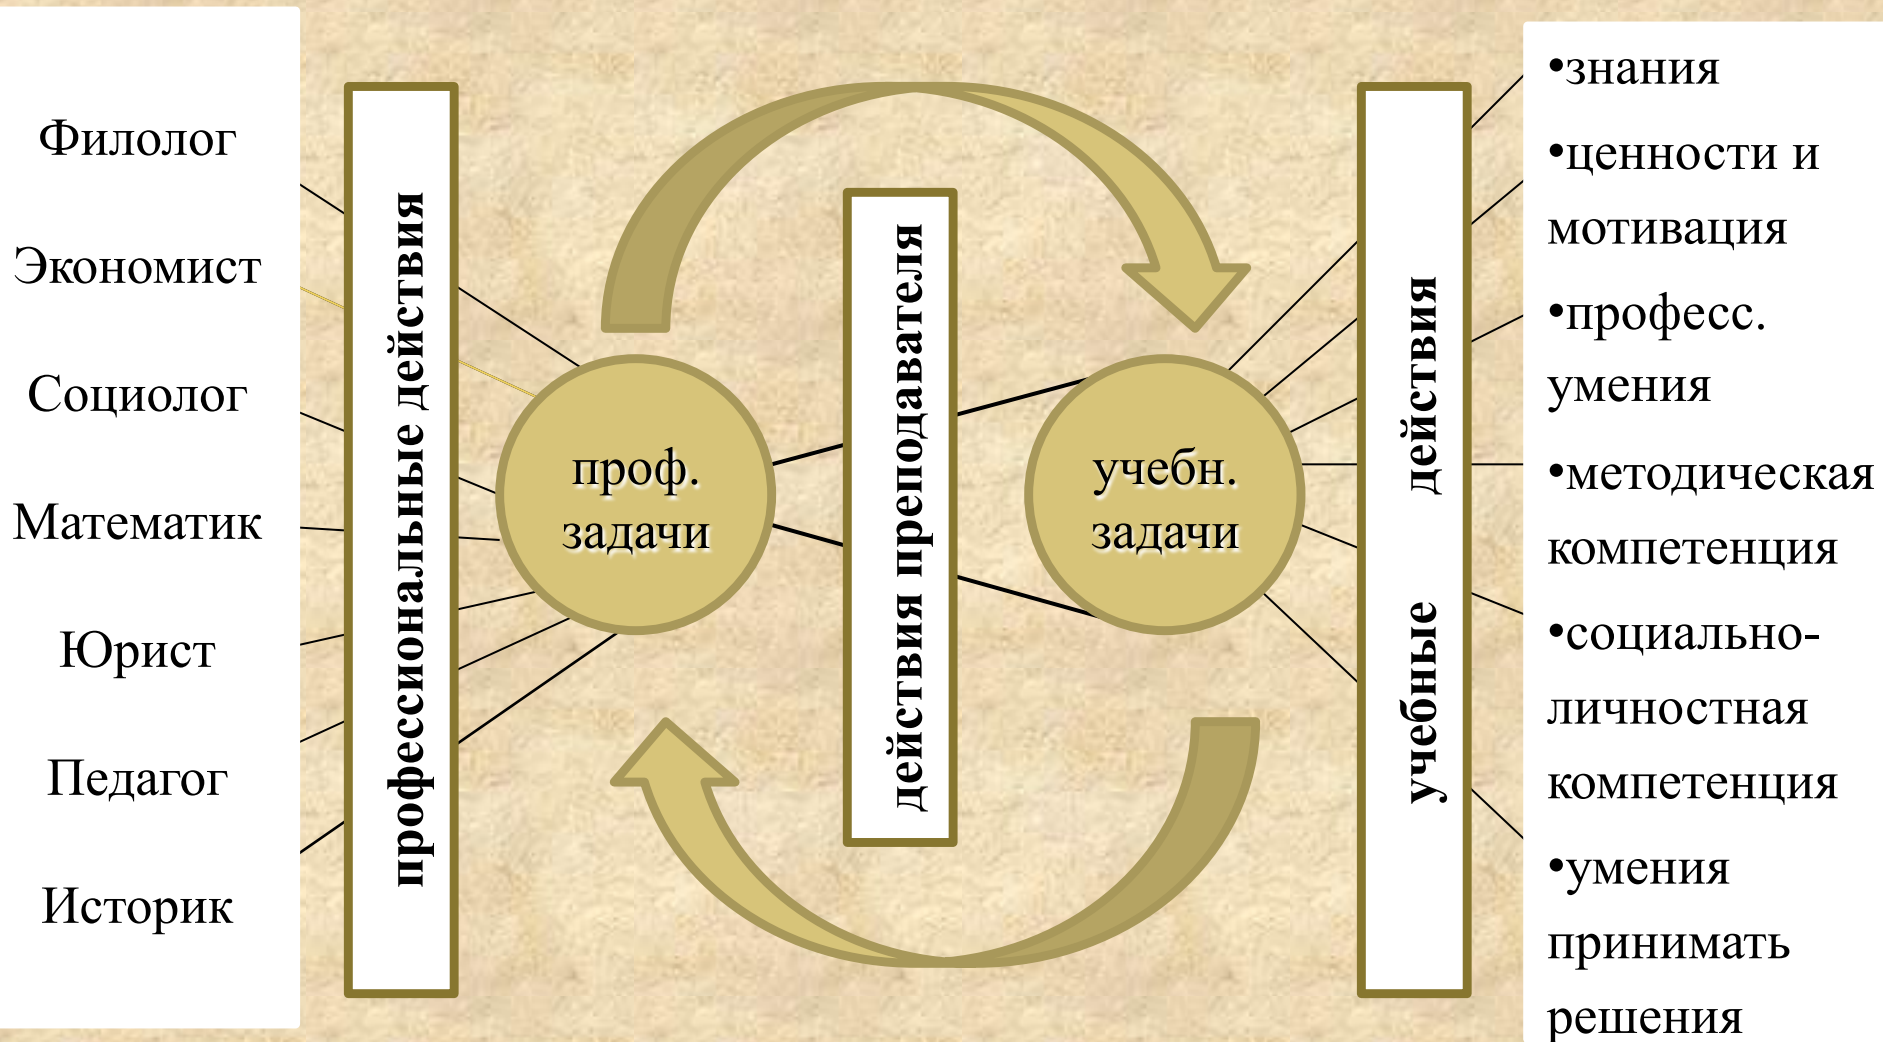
Филолог

Экономист

Социолог

Математик

Юрист

Педагог

Историк

профессиональные действия

проф. задачи

действия преподавателя

учебн. задачи

учебные действия

•знания

•ценности и мотивация

•професс. умения

•методическая компетенция

•социально-личностная компетенция

•умения принимать решения